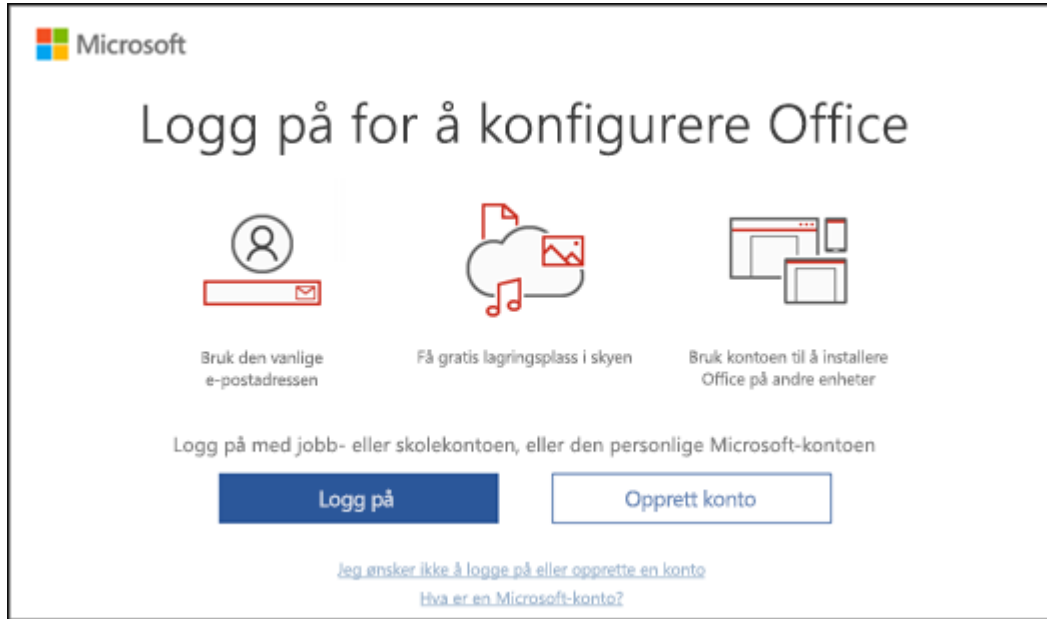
Microsoft

Logg på for å konfigurere Office

Bruk den vanlige e-postadressen

Få gratis lagringsplass i skyen

Bruk kontoen til å installere Office på andre enheter

Logg på med jobb- eller skolekontoen, eller den personlige Microsoft-kontoen

Logg på

Opprett konto

Jeg ønsker ikke å logge på eller opprette en konto

Hva er en Microsoft-konto?